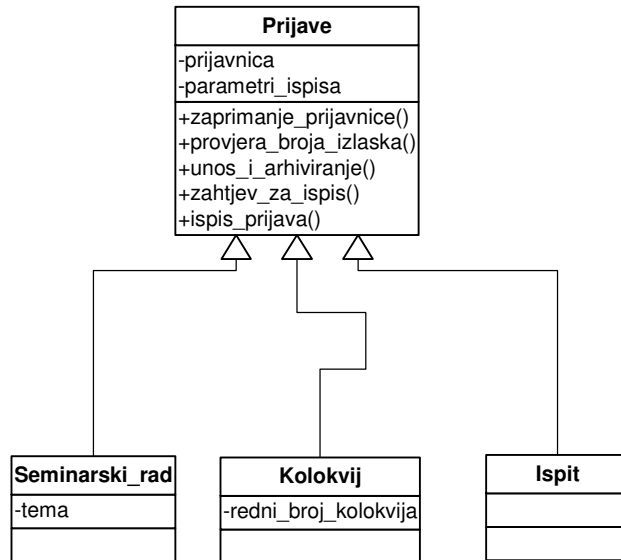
Prijave

-prijavnica
-parametri_ispisa

+zaprimanje_prijavnice()
+provjera_broja_izlaska()
+unos_i_arhiviranje()
+zahtjev_za_ispis()
+ispis_prijava()

Seminarski_rad

-tema

Kolokvij

-redni_broj_kolokvija

Ispit